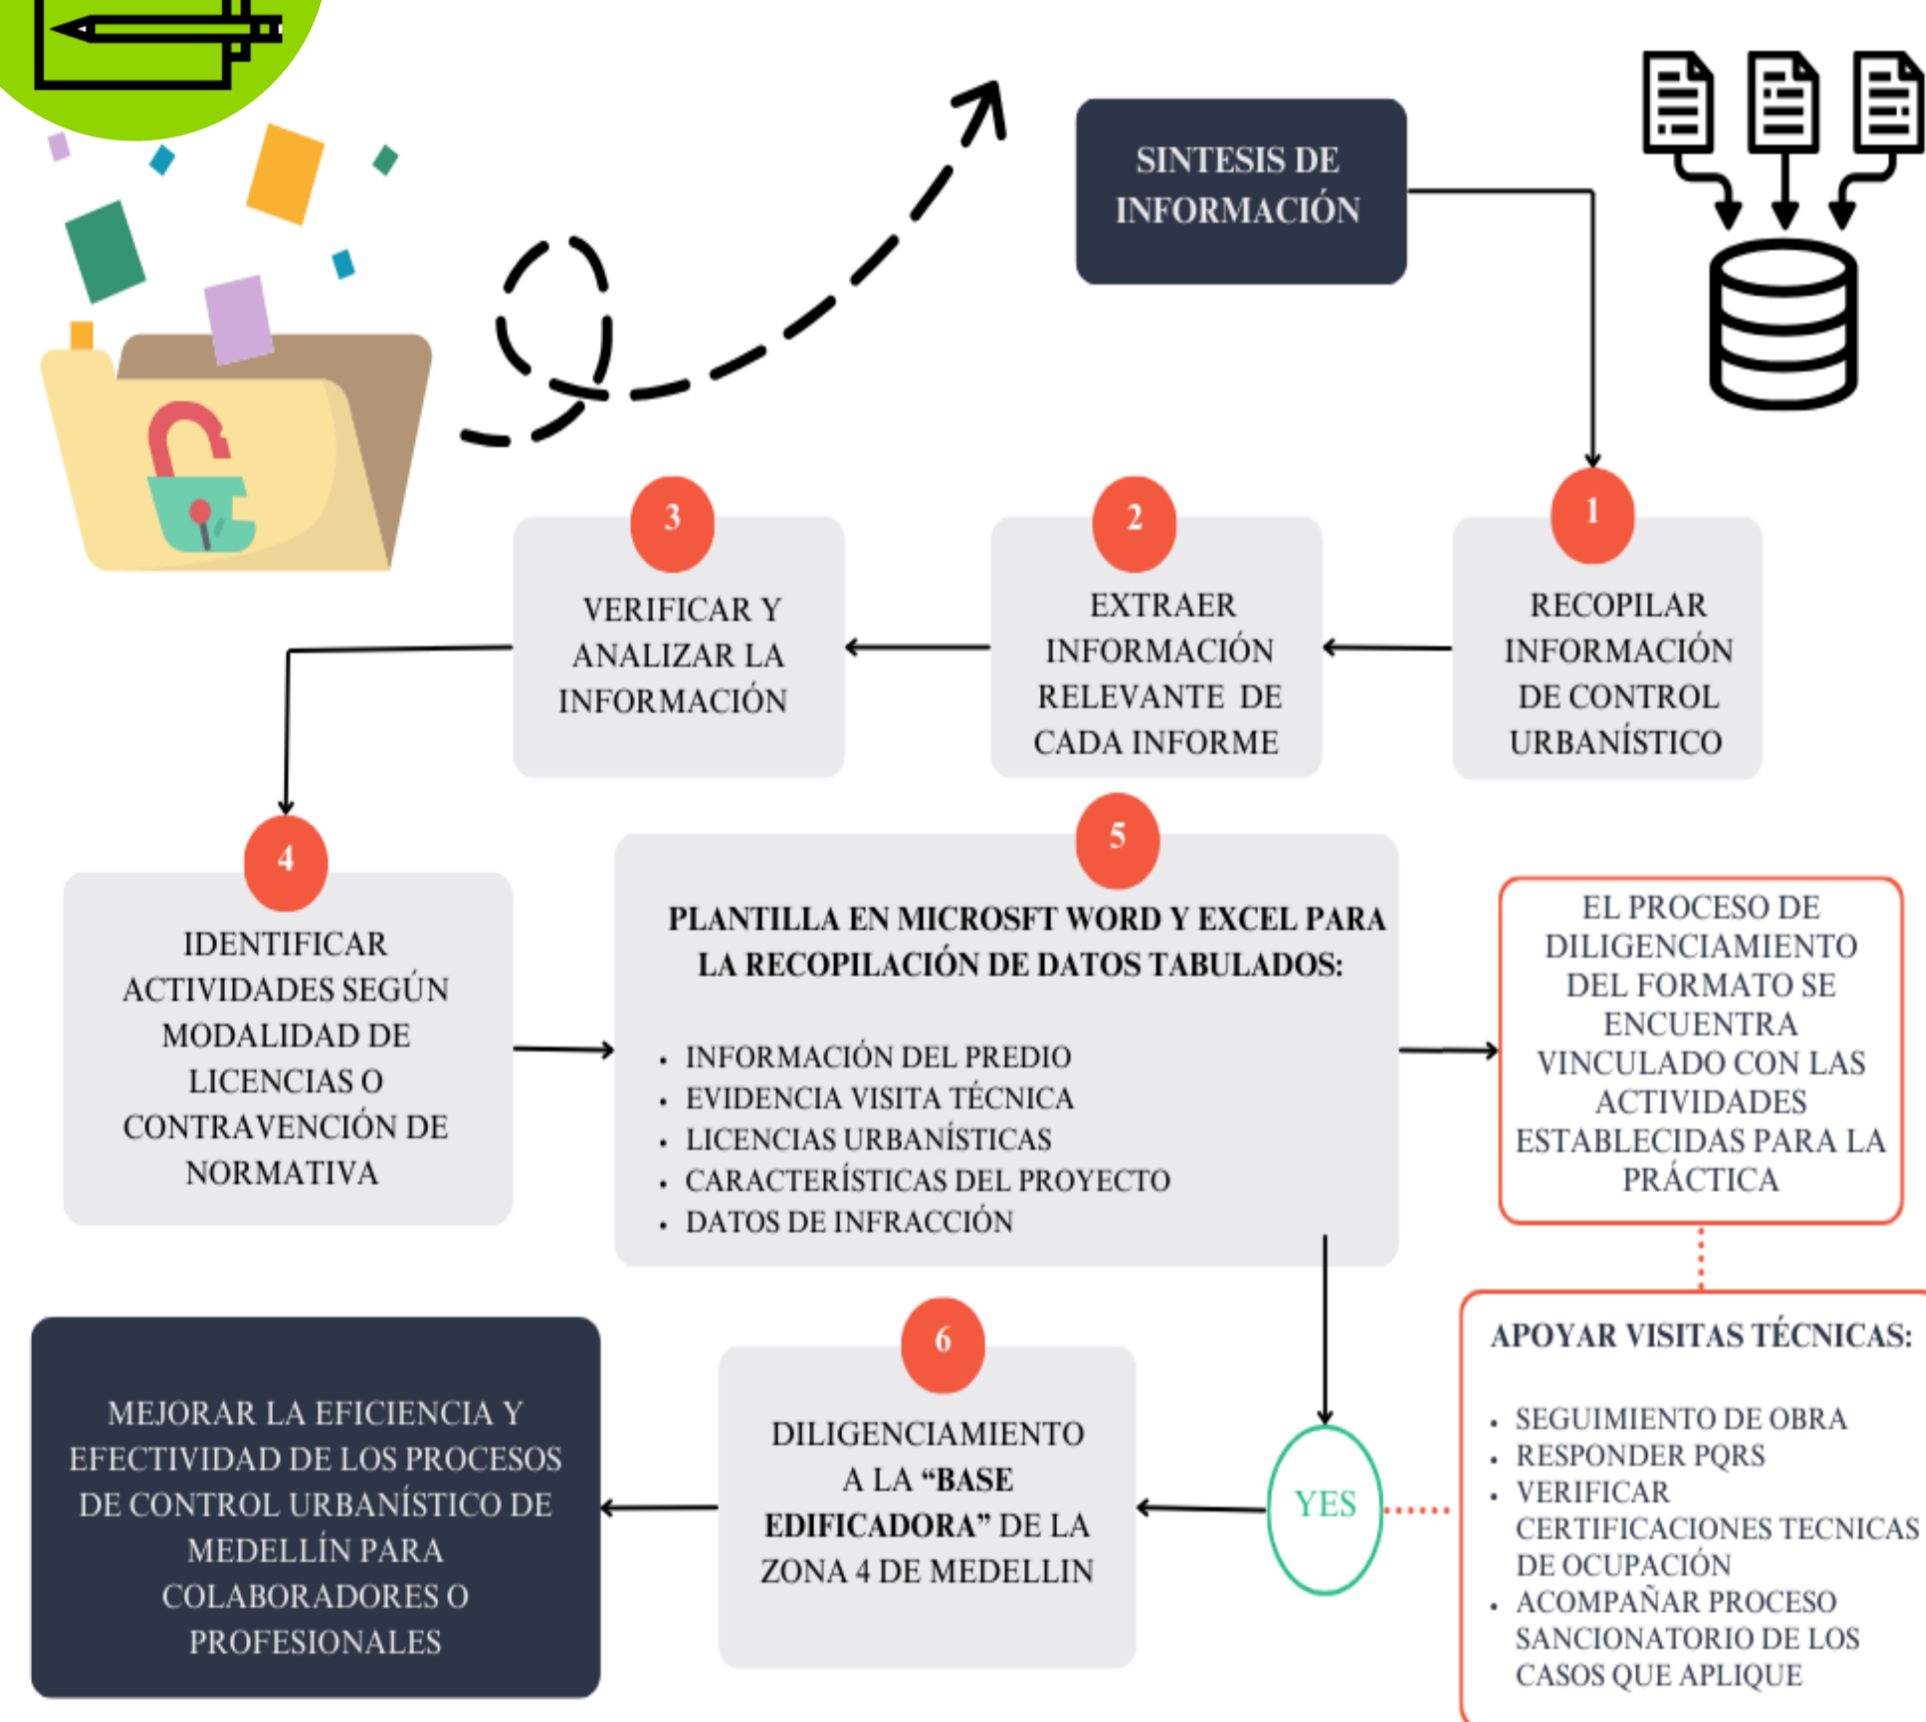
SINTESIS DE INFORMACIÓN

1
RECOPILAR INFORMACIÓN DE CONTROL URBANÍSTICO

2
EXTRAER INFORMACIÓN RELEVANTE DE CADA INFORME

3
VERIFICAR Y ANALIZAR LA INFORMACIÓN

4
IDENTIFICAR ACTIVIDADES SEGÚN MODALIDAD DE LICENCIAS O CONTRAVENCIÓN DE NORMATIVA

5
PLANTILLA EN MICROSFT WORD Y EXCEL PARA LA RECOPILACIÓN DE DATOS TABULADOS:

- INFORMACIÓN DEL PREDIO
- EVIDENCIA VISITA TÉCNICA
- LICENCIAS URBANÍSTICAS
- CARACTERÍSTICAS DEL PROYECTO
- DATOS DE INFRACCIÓN

EL PROCESO DE DILIGENCIAMIENTO DEL FORMATO SE ENCUENTRA VINCULADO CON LAS ACTIVIDADES ESTABLECIDAS PARA LA PRÁCTICA

APOYAR VISITAS TÉCNICAS:

- SEGUIMIENTO DE OBRA
- RESPONDER PQRS
- VERIFICAR CERTIFICACIONES TECNICAS DE OCUPACIÓN
- ACOMPAÑAR PROCESO SANCIONATORIO DE LOS CASOS QUE APLIQUE

YES

6
DILIGENCIAMIENTO A LA "BASE EDIFICADORA" DE LA ZONA 4 DE MEDELLIN

MEJORAR LA EFICIENCIA Y EFECTIVIDAD DE LOS PROCESOS DE CONTROL URBANÍSTICO DE MEDELLÍN PARA COLABORADORES O PROFESIONALES